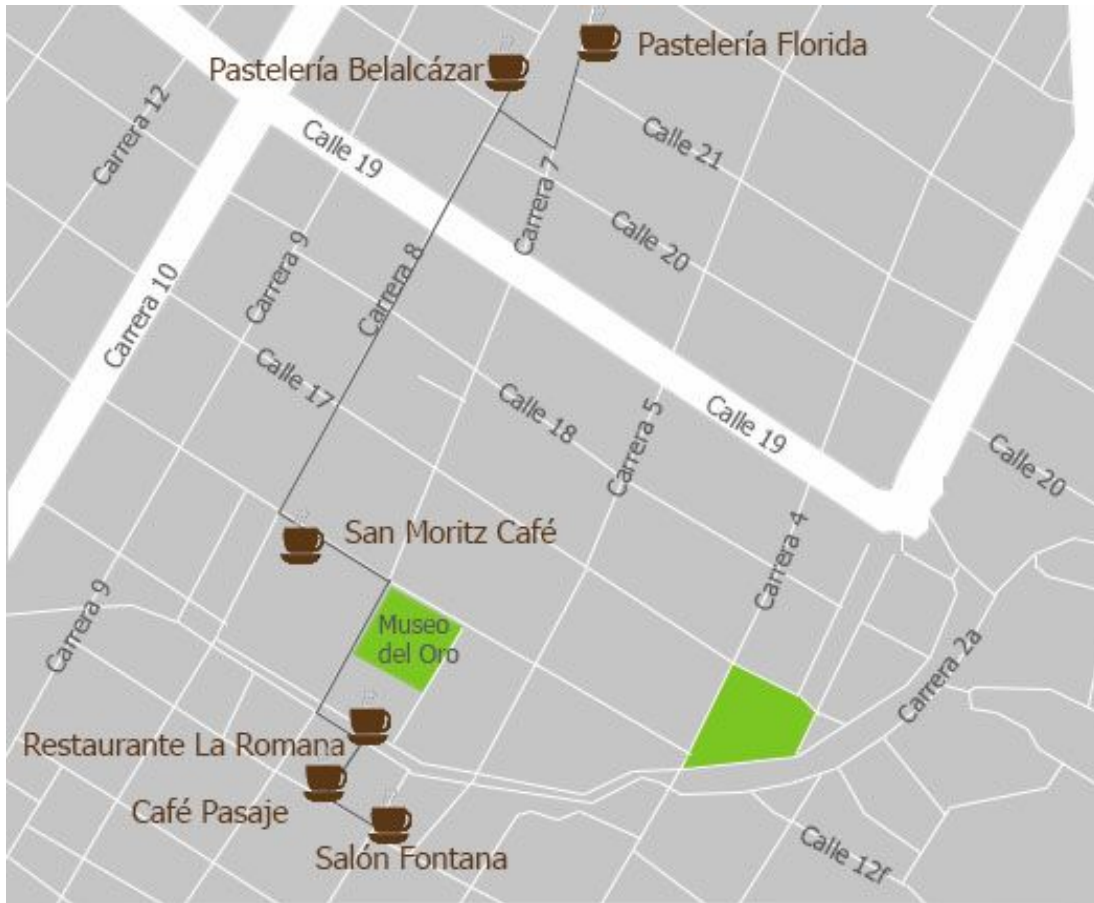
Pastelería Florida
Pastelería Belalcázar
Carrera 12
Calle 19
Calle 21
Carrera 7
Calle 20
Carrera 10
Carrera 9
Carrera 8
Calle 17
Calle 18
Carrera 5
Calle 19
Calle 20
San Moritz Café
Carrera 4
Carrera 9
Museo del Oro
Carrera 2a
Restaurante La Romana
Café Pasaje
Salón Fontana
Calle 12f